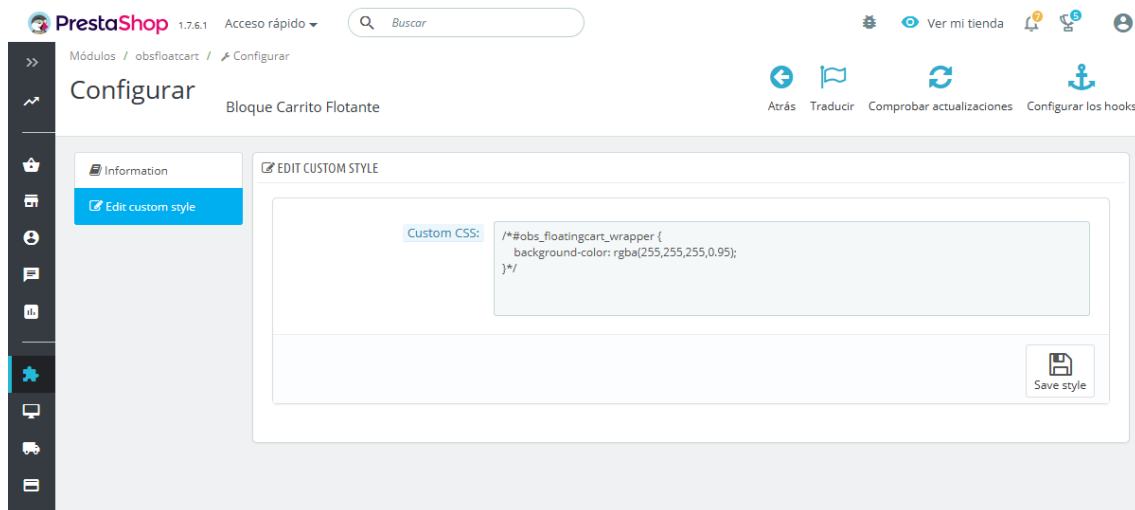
PrestaShop 1.7.6.1 Acceso rápido ▾ Buscar

Ver mi tienda 7 5

Módulos / obsfloatcart / Configurar

Configurar

Bloque Carrito Flotante

Atrás Traducir Comprobar actualizaciones Configurar los hooks

Information

Edit custom style

EDIT CUSTOM STYLE

Custom CSS:

/*#obs_floatingcart_wrapper {
background-color: rgba(255,255,255,0.95);
}*/

Save style